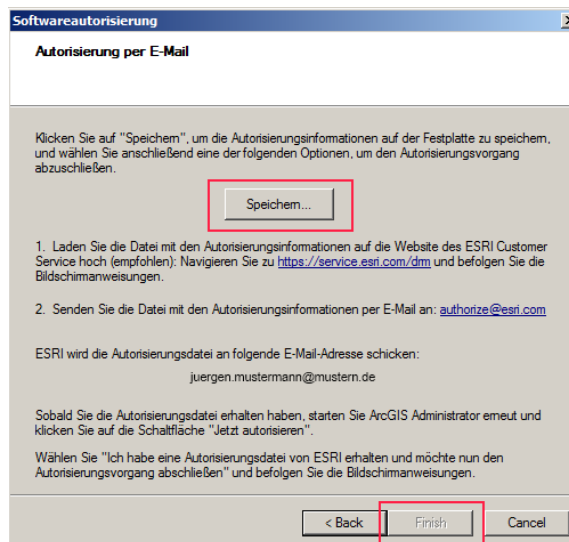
Softwareautorisierung

Autorisierung per E-Mail

Klicken Sie auf "Speichern", um die Autorisierungsinformationen auf der Festplatte zu speichern, und wählen Sie anschließend eine der folgenden Optionen, um den Autorisierungsvorgang abzuschließen.

Speichern...

1. Laden Sie die Datei mit den Autorisierungsinformationen auf die Website des ESRI Customer Service hoch (empfohlen): Navigieren Sie zu https://service.esri.com/drm und befolgen Sie die Bildschirmanweisungen.

2. Senden Sie die Datei mit den Autorisierungsinformationen per E-Mail an: authorize@esri.com

ESRI wird die Autorisierungsdatei an folgende E-Mail-Adresse schicken:

juergen.mustermann@mustern.de

Sobald Sie die Autorisierungsdatei erhalten haben, starten Sie ArcGIS Administrator erneut und klicken Sie auf die Schaltfläche "Jetzt autorisieren".

Wählen Sie "Ich habe eine Autorisierungsdatei von ESRI erhalten und möchte nun den Autorisierungsvorgang abschließen" und befolgen Sie die Bildschirmanweisungen.

< Back | Finish | Cancel